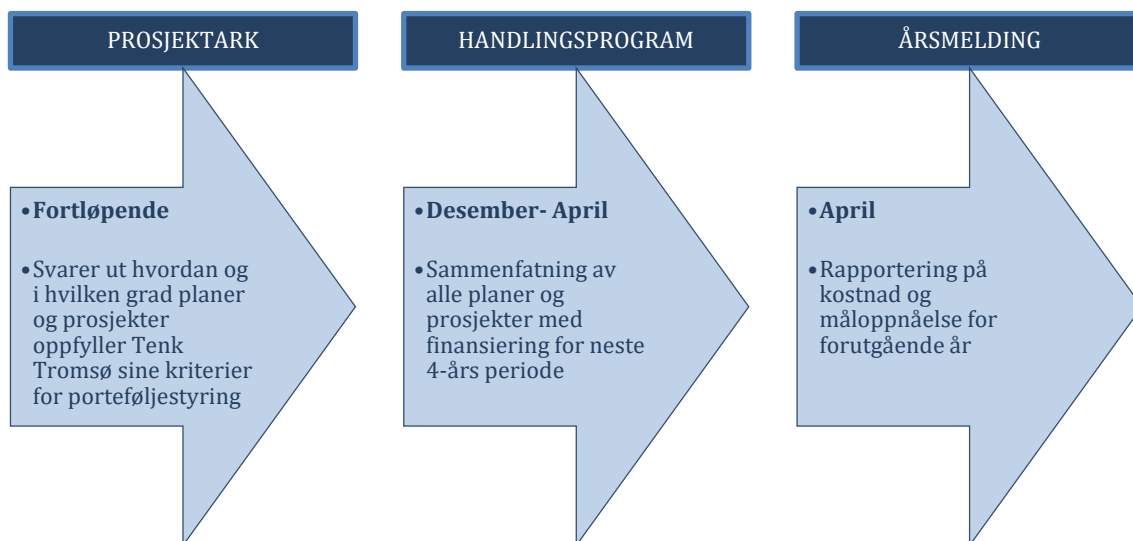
PROSJEKTARK

• Fortløpende

• Svarer ut hvordan og i hvilken grad planer og prosjekter oppfyller Tenk Tromsø sine kriterier for porteføljestyring

HANDLINGSPROGRAM

• Desember- April

• Sammenfatning av alle planer og prosjekter med finansiering for neste 4-års periode

ÅRSMELDING

• April

• Rapportering på kostnad og måloppnåelse for forutgående år